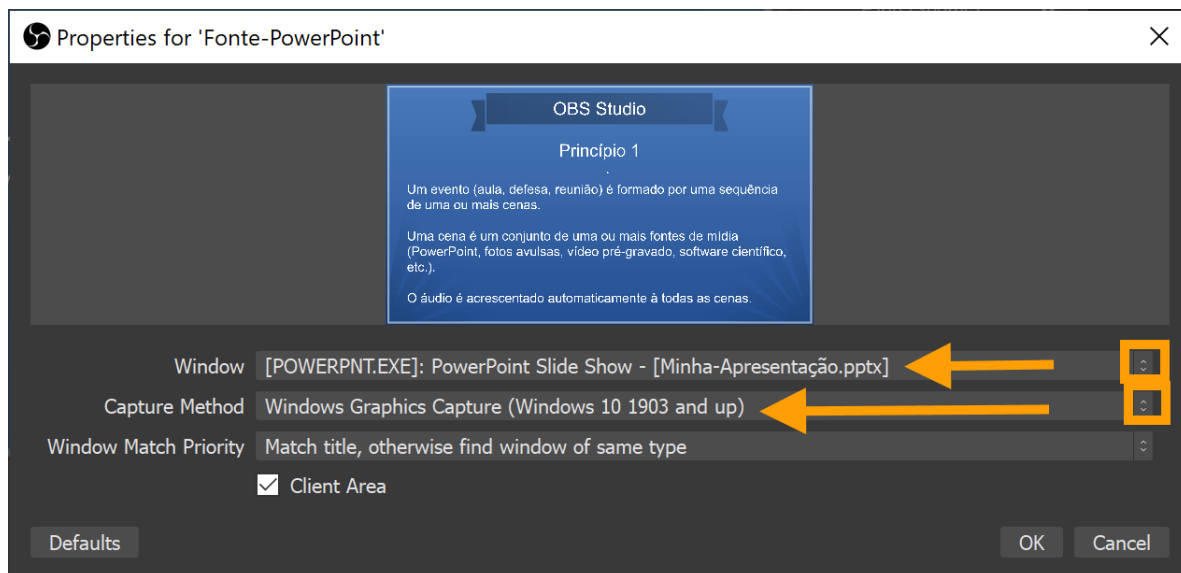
Properties for 'Fonte-PowerPoint'

OBS Studio

Princípio 1

Um evento (aula, defesa, reunião) é formado por uma sequência de uma ou mais cenas.

Uma cena é um conjunto de uma ou mais fontes de mídia (PowerPoint, fotos avulsas, vídeo pré-gravado, software científico, etc.).

O áudio é acrescentado automaticamente à todas as cenas.

Window [POWERPNT.EXE]: PowerPoint Slide Show - [Minha-Apresentação.pptx]

Capture Method Windows Graphics Capture (Windows 10 1903 and up)

Window Match Priority Match title, otherwise find window of same type

Client Area

Defaults

OK

Cancel